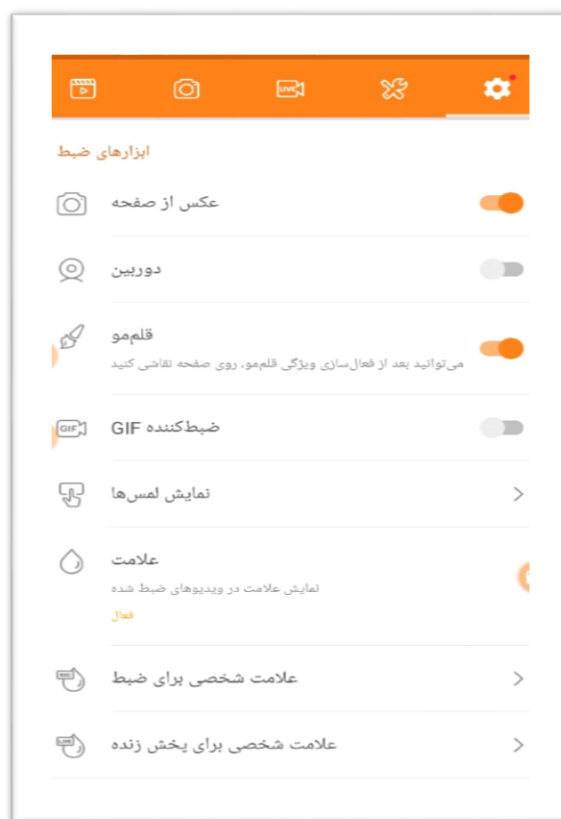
LIVE

ابزارهای ضبط

عکس از صفحه

دوربین

قلم‌مو
می‌توانید بعد از فعال‌سازی ویژگی قلم‌مو، روی صفحه نقاشی کنید

GIF

ضبط‌کننده GIF

نمایش لمس‌ها

علامت
نمایش علامت در ویدیوهای ضبط شده
فعال

علامت شخصی برای ضبط

LIVE

علامت شخصی برای پخش زنده